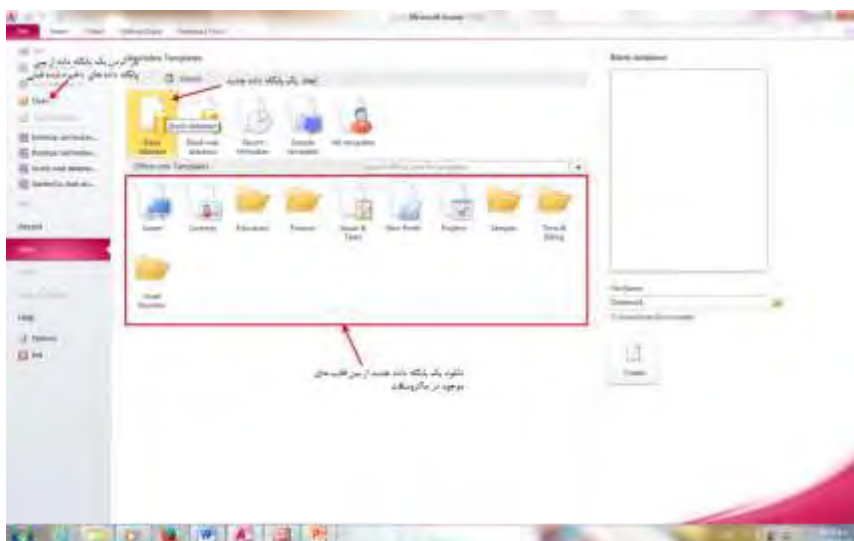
Microsoft Access

File Home Create External Data Database Tools

Available Templates

Blank database

Open

Recent

New

Print

Help

Options

Exit

Blank database

Blank web database

Recent templates

Sample templates

My templates

Office.com Templates

Assets

Contacts

Education

Finance

Issues & Tasks

Non-Profit

Projects

Samples

Time & Billing

Small Business

File Name

Database1

Create

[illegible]

ایجاد یک پایگاه داده جدید

دانلود یک پایگاه داده جدید از بین قالب های موجود در مایکروسافت